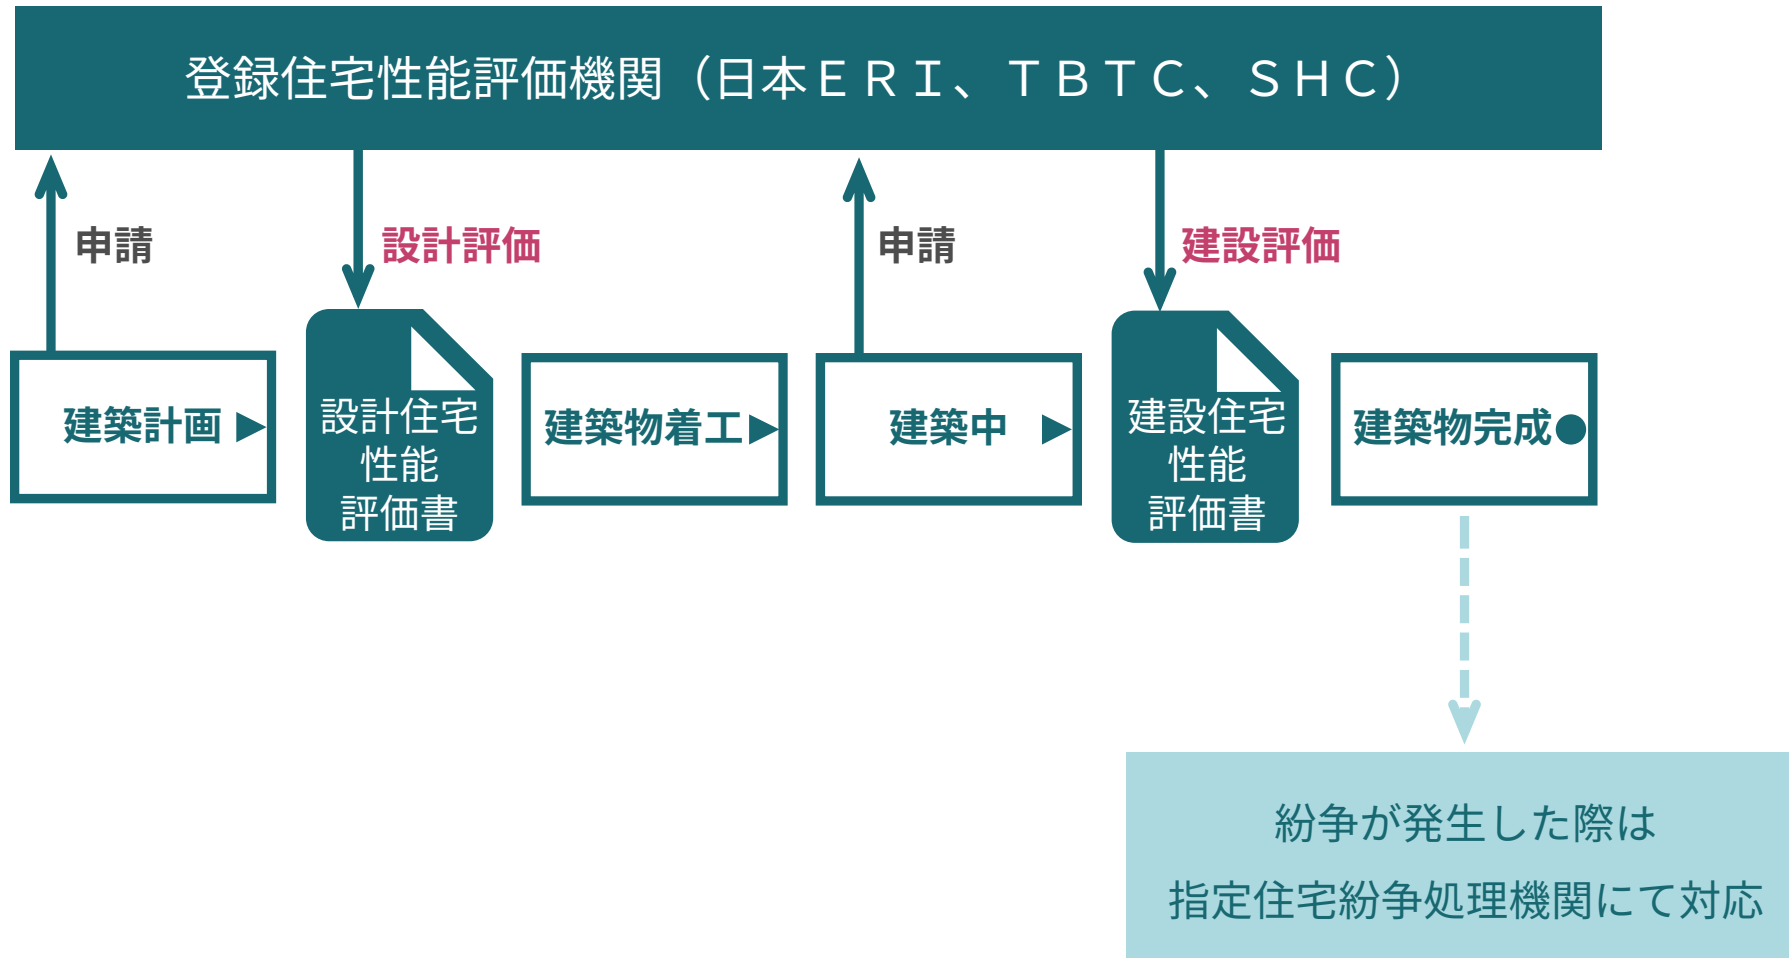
登録住宅性能評価機関（日本ＥＲＩ、ＴＢＴＣ、ＳＨＣ）

申請

設計評価

申請

建設評価

建築計画 ▶

設計住宅性能評価書

建築物着工▶

建築中 ▶

建設住宅性能評価書

建築物完成●

紛争が発生した際は

指定住宅紛争処理機関にて対応